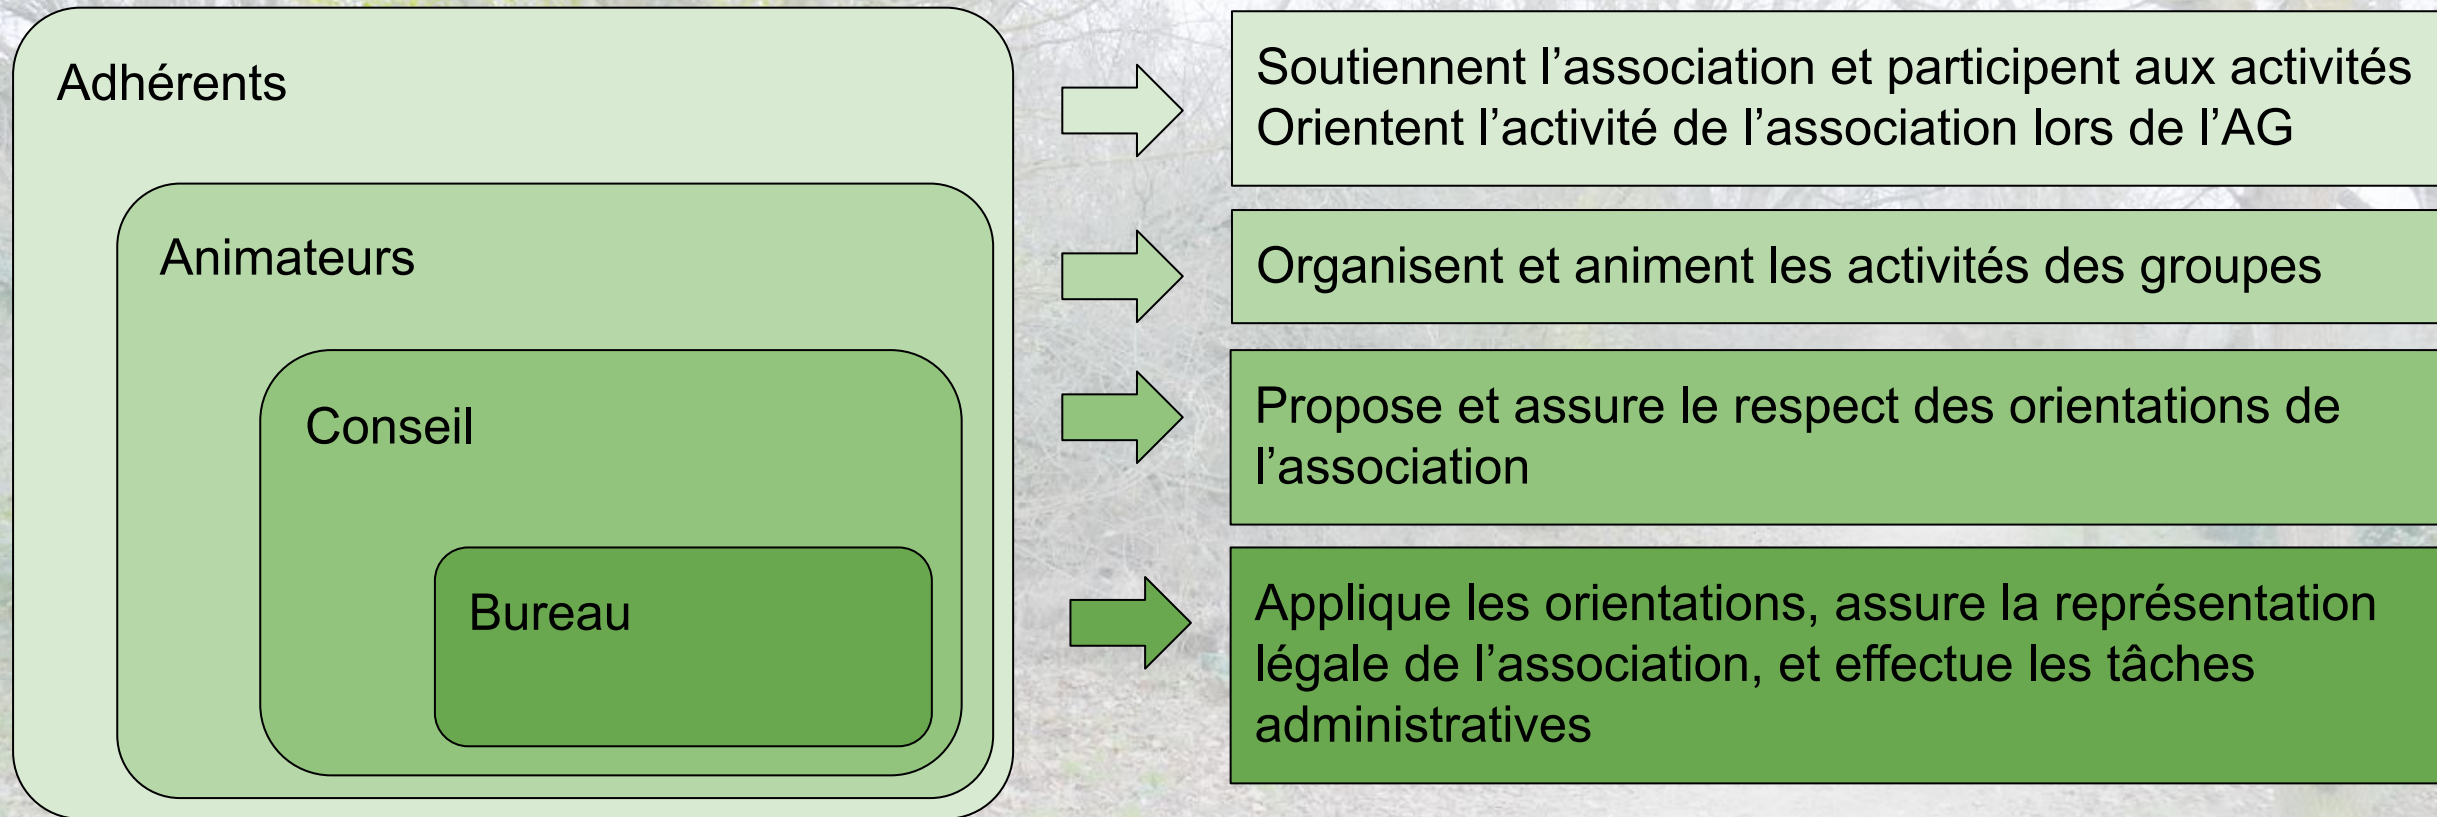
Adhérents

Animateurs

Conseil

Bureau

Soutiennent l’association et participent aux activités
Orientent l’activité de l’association lors de l’AG

Organisent et animent les activités des groupes

Propose et assure le respect des orientations de l’association

Applique les orientations, assure la représentation légale de l’association, et effectue les tâches administratives